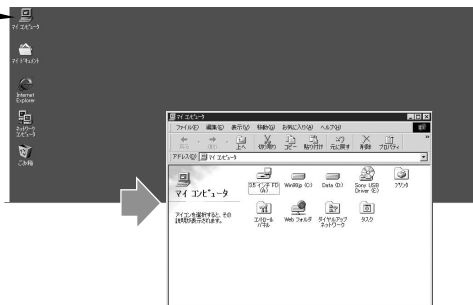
マイ コンピュータ

マイ ドキュメント

Internet Explorer

ネットワーク コンピュータ

ごみ箱

マイ コンピュータ

ファイル(F) 編集(E) 表示(V) 移動(G) お気に入り(A) ヘルプ(H)

戻る 進む 上へ 切り取り コピー 貼り付け 元に戻す 削除 プロパティ

アドレス(D) マイ コンピュータ

マイ コンピュータ

アイコンを選択すると、その説明が表示されます。

3.5インチ FD (A:)

Win98p (C:)

Data (D:)

Sony USB Driver (E:)

プリンタ

コントロール パネル

Web フォルダ

ダイヤルアップ ネットワーク

タスク